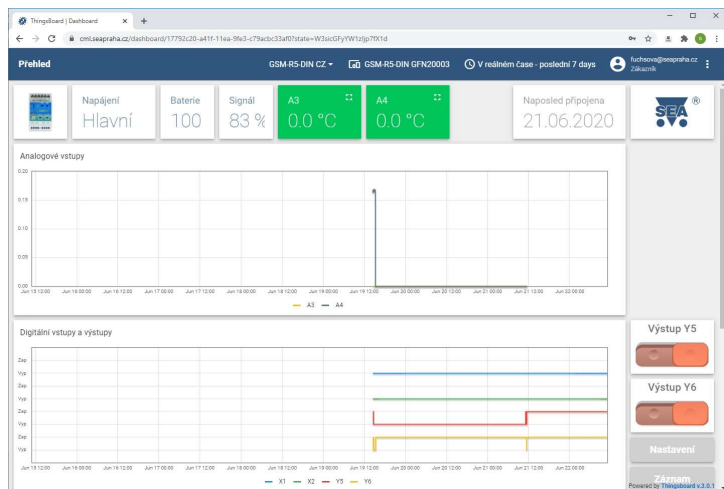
ThingsBoard | Dashboard

cml.seapraha.cz/dashboard/17792c20-a41f-11ea-9fe3-c79acbc33af0?state=W3sicGFyYW1zIjp7fX1d

Přehled

GSM-R5-DIN CZ

GSM-R5-DIN GFN20003

V reálném čase - posledních 7 days

fuchsova@seapraha.cz
Zákazník

Napájení
Hlavní

Baterie
100

Signál
83 %

A3
0.0 °C

A4
0.0 °C

Naposled připojena
21.06.2020

SEA ®

Analogové vstupy

0.20
0.15
0.10
0.05
0.00

Jun 15 12:00 Jun 16 00:00 Jun 16 12:00 Jun 17 00:00 Jun 17 12:00 Jun 18 00:00 Jun 18 12:00 Jun 19 00:00 Jun 19 12:00 Jun 20 00:00 Jun 20 12:00 Jun 21 00:00 Jun 21 12:00 Jun 22 00:00

A3 A4

Digitální vstupy a výstupy

Zap
Vyp
Zap
Vyp
Zap
Vyp
Zap
Vyp

Jun 15 12:00 Jun 16 00:00 Jun 16 12:00 Jun 17 00:00 Jun 17 12:00 Jun 18 00:00 Jun 18 12:00 Jun 19 00:00 Jun 19 12:00 Jun 20 00:00 Jun 20 12:00 Jun 21 00:00 Jun 21 12:00 Jun 22 00:00

X1 X2 Y5 Y6

Výstup Y5

Výstup Y6

Nastavení

Záznam

Powered by Thingsboard v.3.0.1